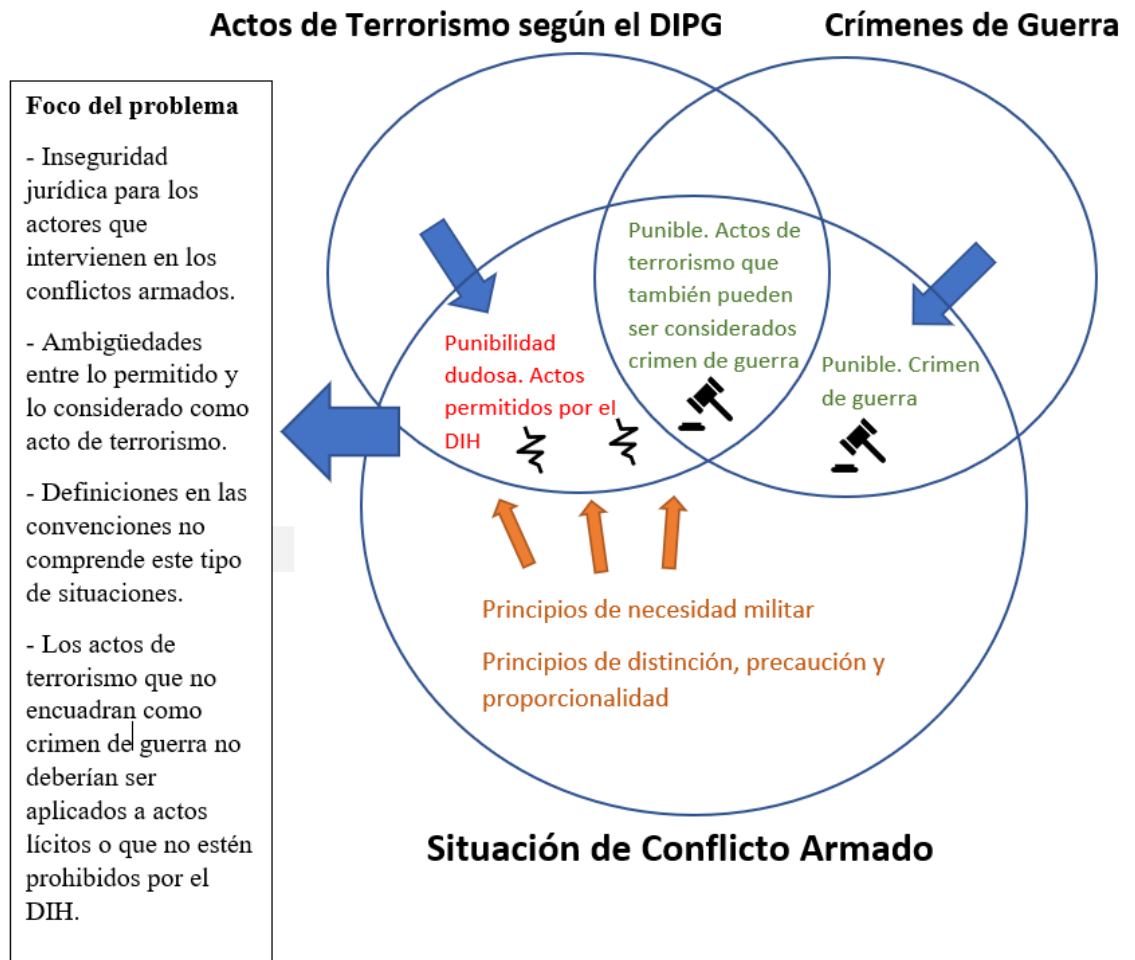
Actos de Terrorismo según el DIPG

Crímenes de Guerra

Foco del problema

- Inseguridad jurídica para los actores que intervienen en los conflictos armados.

- Ambigüedades entre lo permitido y lo considerado como acto de terrorismo.

- Definiciones en las convenciones no comprende este tipo de situaciones.

- Los actos de terrorismo que no encuadran como crimen de guerra no deberían ser aplicados a actos lícitos o que no estén prohibidos por el DIH.

Punibilidad dudosa. Actos permitidos por el DIH

Punible. Actos de terrorismo que también pueden ser considerados crimen de guerra

Punible. Crimen de guerra

Principios de necesidad militar

Principios de distinción, precaución y proporcionalidad

Situación de Conflicto Armado